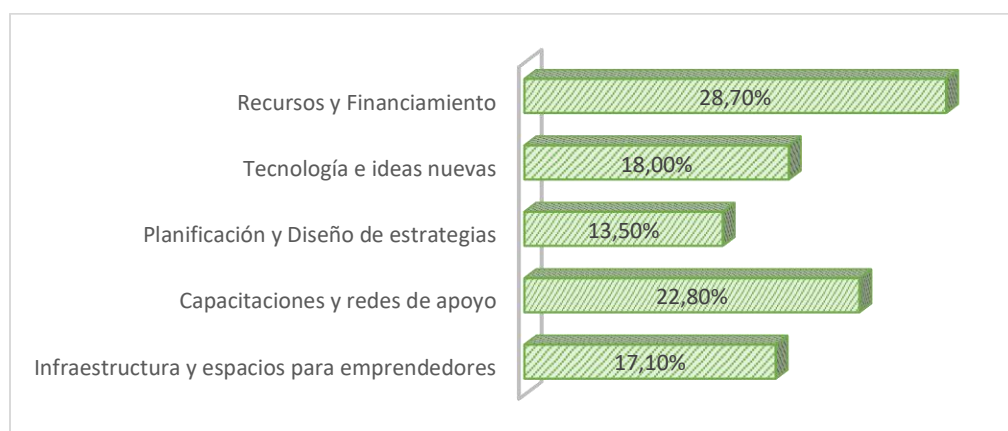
Recursos y Financiamiento
28,70%

Tecnología e ideas nuevas
18,00%

Planificación y Diseño de estrategias
13,50%

Capacitaciones y redes de apoyo
22,80%

Infraestructura y espacios para emprendedores
17,10%